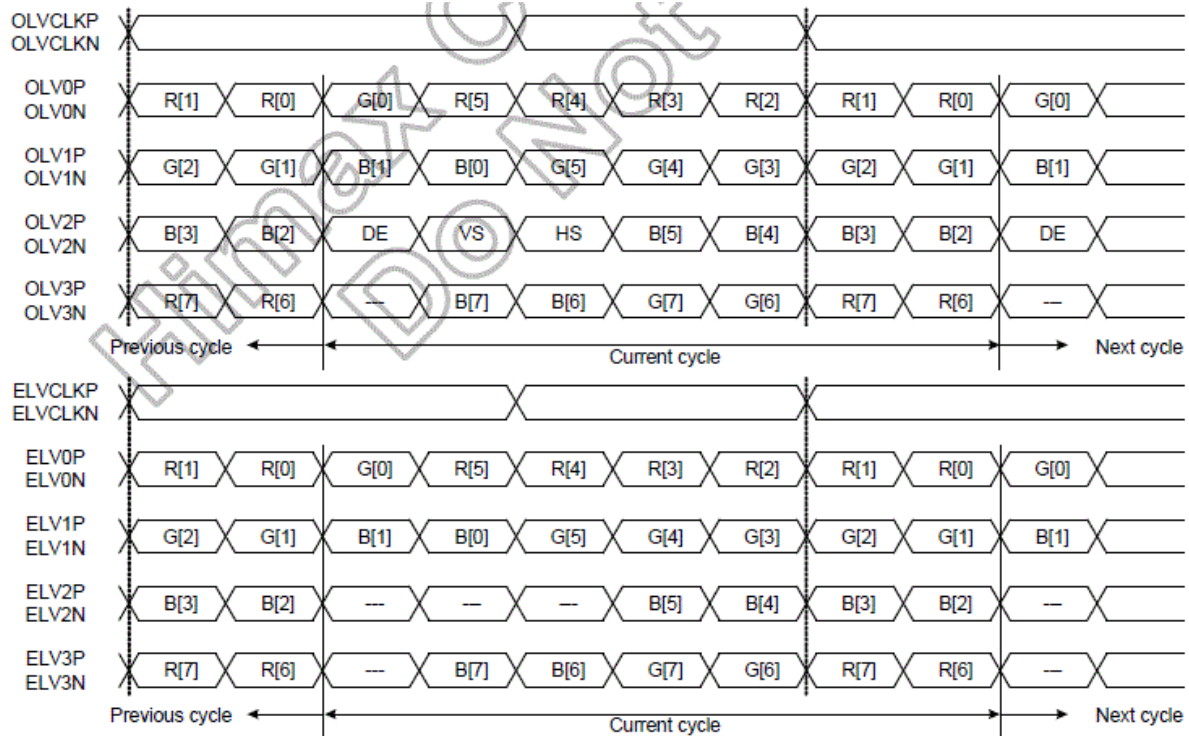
OLVCLKP
OLVCLKN

OLV0P
OLV0N
R[1] R[0] G[0] R[5] R[4] R[3] R[2] R[1] R[0] G[0]

OLV1P
OLV1N
G[2] G[1] B[1] B[0] G[5] G[4] G[3] G[2] G[1] B[1]

OLV2P
OLV2N
B[3] B[2] DE VS HS B[5] B[4] B[3] B[2] DE

OLV3P
OLV3N
R[7] R[6] --- B[7] B[6] G[7] G[6] R[7] R[6] ---

Previous cycle Current cycle Next cycle

ELVCLKP
ELVCLKN

ELV0P
ELV0N
R[1] R[0] G[0] R[5] R[4] R[3] R[2] R[1] R[0] G[0]

ELV1P
ELV1N
G[2] G[1] B[1] B[0] G[5] G[4] G[3] G[2] G[1] B[1]

ELV2P
ELV2N
B[3] B[2] --- --- --- B[5] B[4] B[3] B[2] ---

ELV3P
ELV3N
R[7] R[6] --- B[7] B[6] G[7] G[6] R[7] R[6] ---

Previous cycle Current cycle Next cycle

Himax C
Do Not